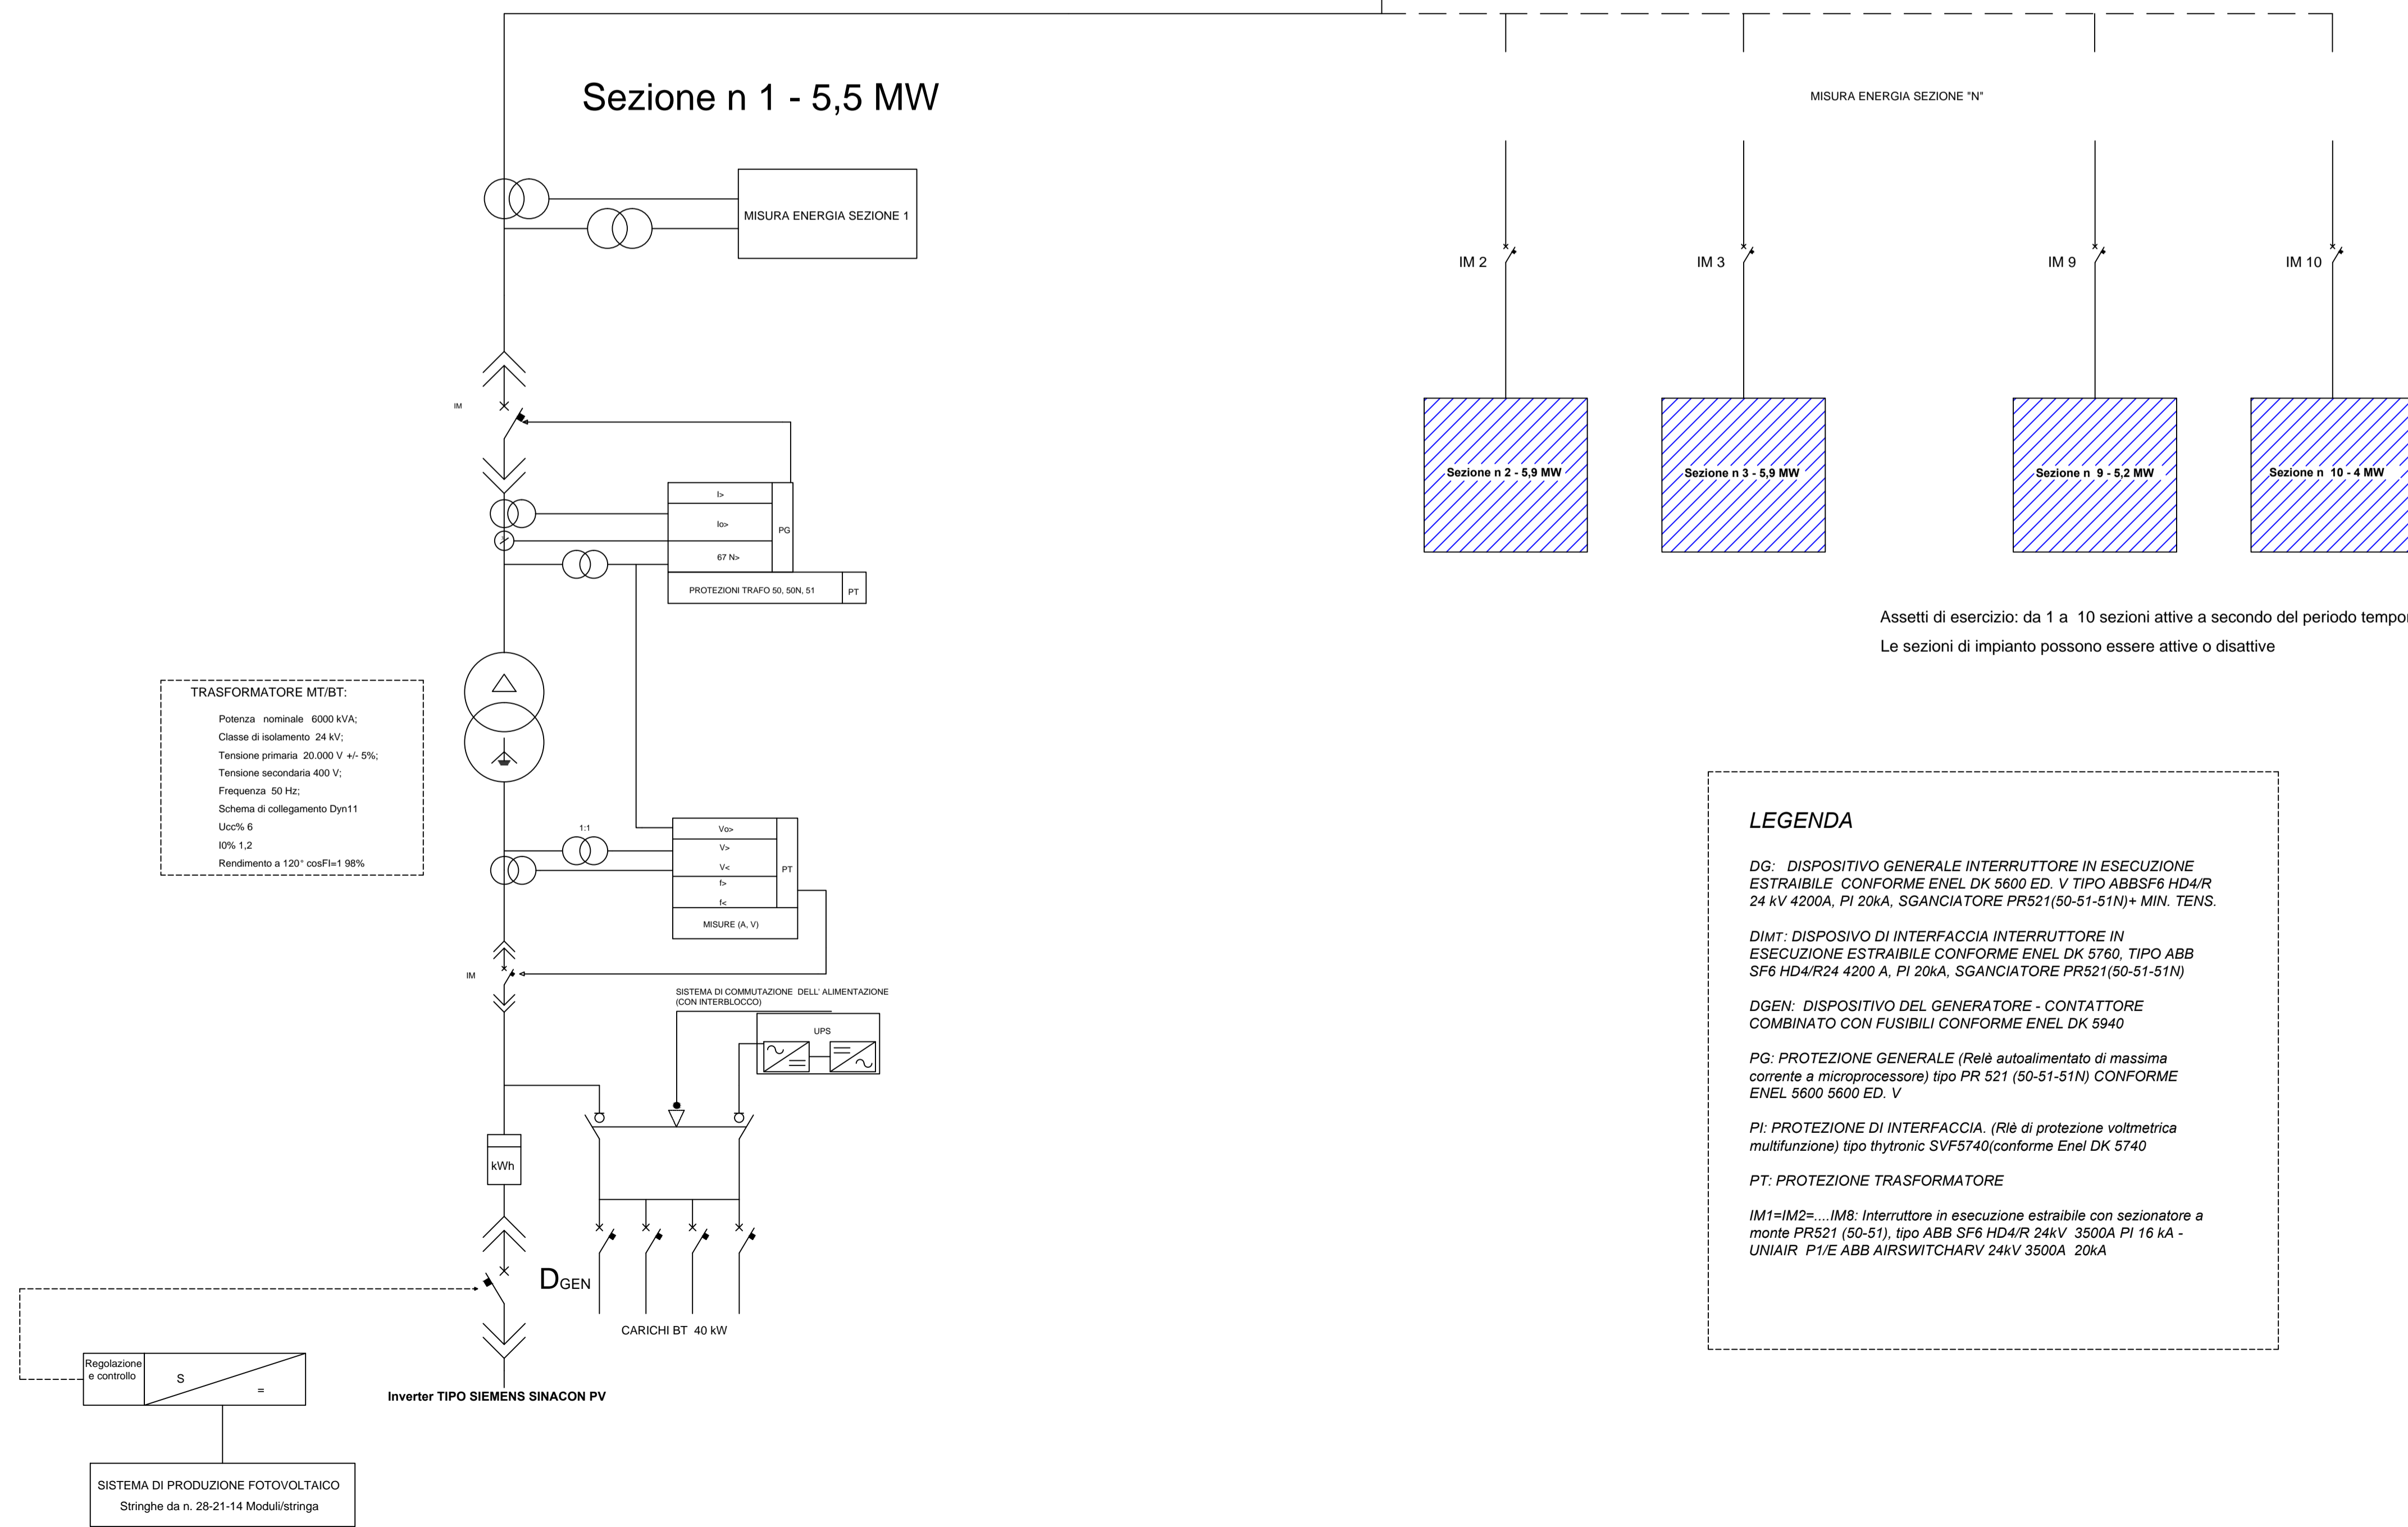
Sezione n 1 - 5,5 MW

MISURA ENERGIA SEZIONE "N"

MISURA ENERGIA SEZIONE 1

IM 2
IM 3
IM 9
IM 10

Sezione n 2 - 5,9 MW
Sezione n 3 - 5,9 MW
Sezione n 9 - 5,2 MW
Sezione n 10 - 4 MW

IM

I>
Io>
67 N>
PG
PROTEZIONI TRAFO 50, 50N, 51
PT

Assetti di esercizio: da 1 a 10 sezioni attive a secondo del periodo tempo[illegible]
Le sezioni di impianto possono essere attive o disattive

TRASFORMATORE MT/BT:
Potenza nominale 6000 kVA;
Classe di isolamento 24 kV;
Tensione primaria 20.000 V +/- 5%;
Tensione secondaria 400 V;
Frequenza 50 Hz;
Schema di collegamento Dyn11
Ucc% 6
I0% 1,2
Rendimento a 120° cosFI=1 98%

1:1
Vo>
V>
V<
f>
f<
PT
MISURE (A, V)

IM

SISTEMA DI COMMUTAZIONE DELL' ALIMENTAZIONE (CON INTERBLOCCO)
UPS

kWh

DGEN

CARICHI BT 40 kW

Regolazione e controllo
S
=

Inverter TIPO SIEMENS SINACON PV

SISTEMA DI PRODUZIONE FOTOVOLTAICO
Stringhe da n. 28-21-14 Moduli/stringa

LEGENDA

DG: DISPOSITIVO GENERALE INTERRUTTORE IN ESECUZIONE ESTRAIBILE CONFORME ENEL DK 5600 ED. V TIPO ABBSF6 HD4/R 24 kV 4200A, PI 20kA, SGANCIATORE PR521(50-51-51N)+ MIN. TENS.

DIMT: DISPOSIVO DI INTERFACCIA INTERRUTTORE IN ESECUZIONE ESTRAIBILE CONFORME ENEL DK 5760, TIPO ABB SF6 HD4/R24 4200 A, PI 20kA, SGANCIATORE PR521(50-51-51N)

DGEN: DISPOSITIVO DEL GENERATORE - CONTATTORE COMBINATO CON FUSIBILI CONFORME ENEL DK 5940

PG: PROTEZIONE GENERALE (Relè autoalimentato di massima corrente a microprocessore) tipo PR 521 (50-51-51N) CONFORME ENEL 5600 5600 ED. V

PI: PROTEZIONE DI INTERFACCIA. (Rlè di protezione voltmetrica multifunzione) tipo thytronic SVF5740(conforme Enel DK 5740

PT: PROTEZIONE TRASFORMATORE

IM1=IM2=....IM8: Interruttore in esecuzione estraibile con sezionatore a monte PR521 (50-51), tipo ABB SF6 HD4/R 24kV 3500A PI 16 kA - UNIAIR P1/E ABB AIRSWITCHARV 24kV 3500A 20kA